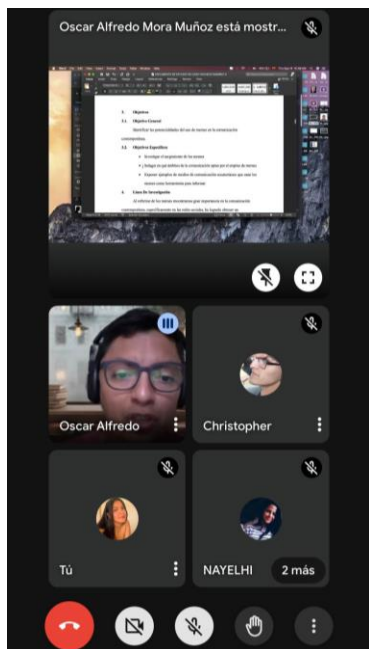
Oscar Alfredo Mora Muñoz está mostr...

3. Objetivos
3.1. Objetivo General
Identificar las potencialidades del uso de memes en la comunicación contemporánea.
3.2. Objetivos Específicos
• Investigar el surgimiento de los memes
• Indagar en qué ámbitos de la comunicación optan por el empleo de memes
• Exponer ejemplos de medios de comunicación ecuatorianos que usan los memes como herramienta para informar
4. Línea de Investigación
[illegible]

Oscar Alfredo

Christopher

Tú

NAYELHI

2 más